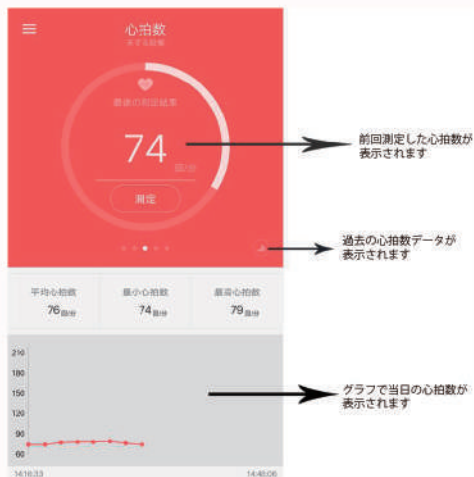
心拍数
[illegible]

最後の測定結果

74
回/分

測定

前回測定した心拍数が表示されます

過去の心拍数データが表示されます

平均心拍数
76回/分

最小心拍数
74回/分

最高心拍数
79回/分

210
180
150
120
90
60

14:16:33
14:46:06

グラフで当日の心拍数が表示されます